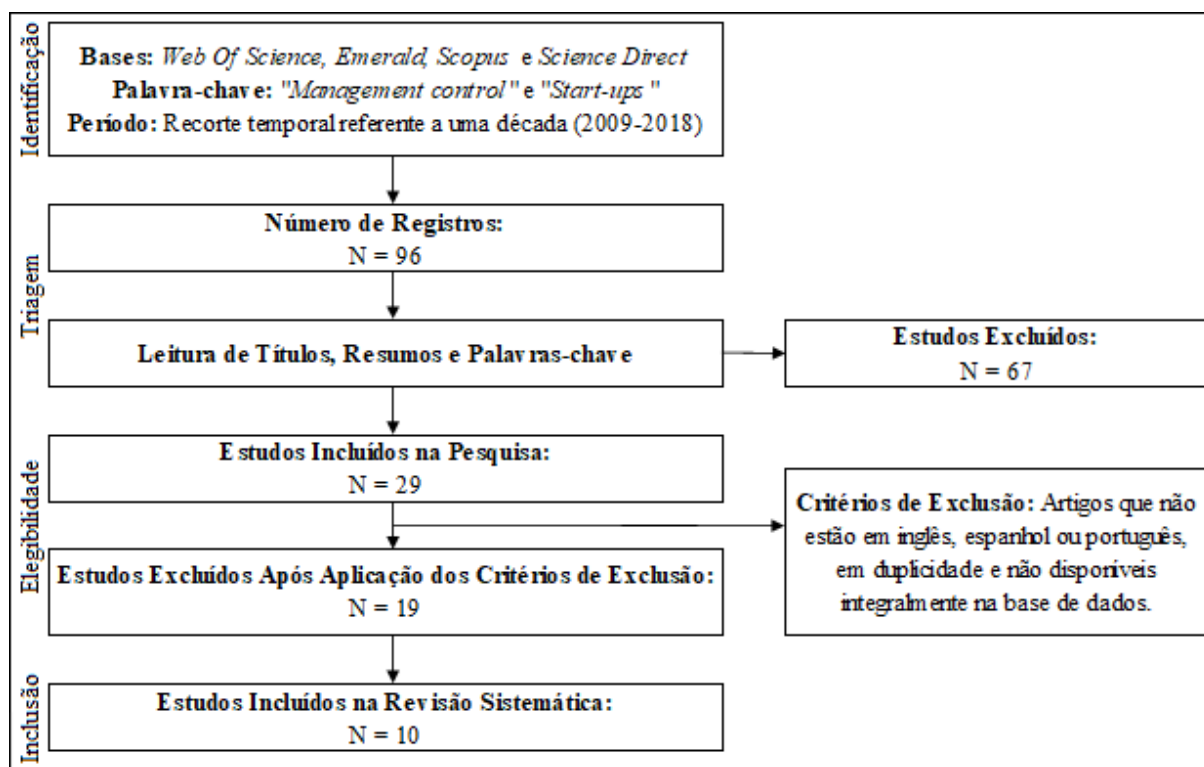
Identificação

**Bases:** *Web Of Science, Emerald, Scopus* e *Science Direct*
**Palavra-chave:** "*Management control*" e "*Start-ups*"
**Período:** Recorte temporal referente a uma década (2009-2018)

Triagem

**Número de Registros:**
N = 96

**Leitura de Títulos, Resumos e Palavras-chave**

**Estudos Excluídos:**
N = 67

Elegibilidade

**Estudos Incluídos na Pesquisa:**
N = 29

**Critérios de Exclusão:** Artigos que não estão em inglês, espanhol ou português, em duplicidade e não disporiveis integralmente na base de dados.

**Estudos Excluídos Após Aplicação dos Critérios de Exclusão:**
N = 19

Inclusão

**Estudos Incluídos na Revisão Sistemática:**
N = 10